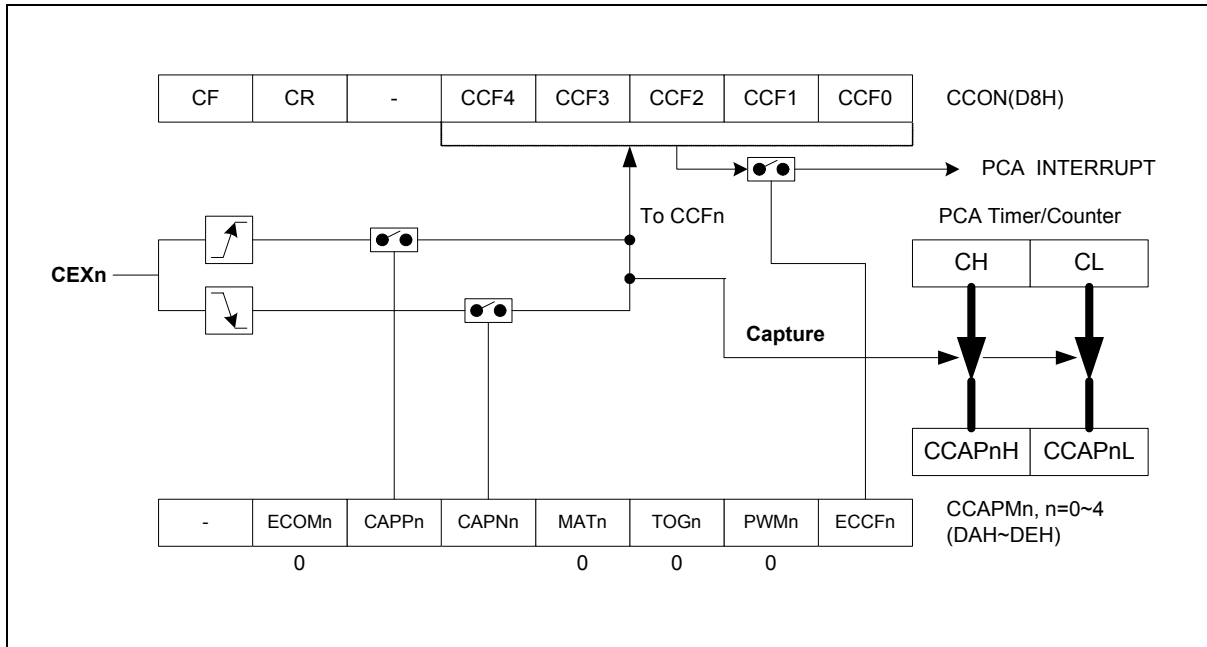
| CF | CR | - | CCF4 | CCF3 | CCF2 | CCF1 | CCF0 |
|---|---|---|---|---|---|---|---|

CCON(D8H)

PCA INTERRUPT

To CCFn

PCA Timer/Counter

| CH | CL |
|---|---|

CEXn

Capture

| CCAPnH | CCAPnL |
|---|---|

| - | ECOMn | CAPPn | CAPNn | MATn | TOGn | PWMn | ECCFn |
|---|---|---|---|---|---|---|---|
| | 0 | | | 0 | 0 | 0 | |

CCAPMn, n=0~4
(DAH~DEH)